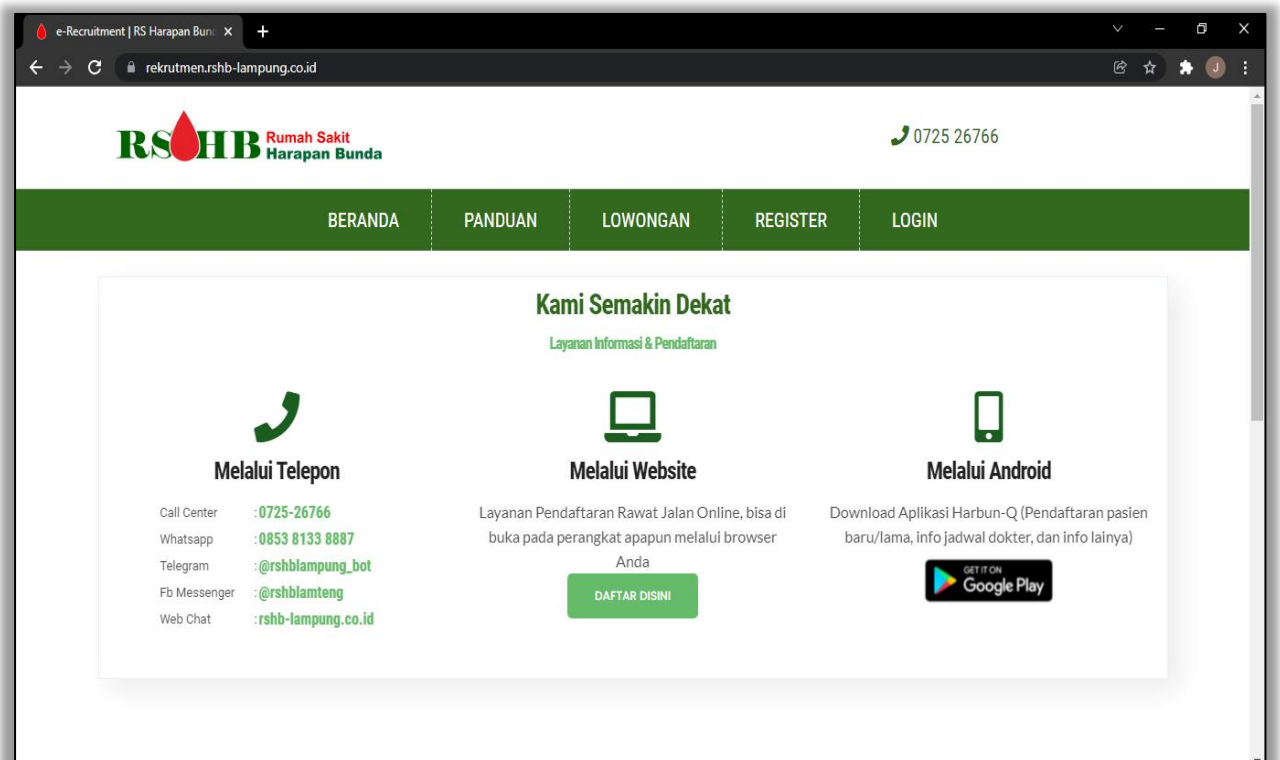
e-Recruitment | RS Harapan Bunc

rekrutmen.rshb-lampung.co.id

RSHB Rumah Sakit Harapan Bunda

0725 26766

BERANDA PANDUAN LOWONGAN REGISTER LOGIN

Kami Semakin Dekat

Layanan Informasi & Pendaftaran

Melalui Telepon

| Call Center | : 0725-26766 |
|---|---|
| Whatsapp | : 0853 8133 8887 |
| Telegram | : @rshblampung_bot |
| Fb Messenger | : @rshblamteng |
| Web Chat | : rshb-lampung.co.id |

Melalui Website

Layanan Pendaftaran Rawat Jalan Online, bisa di buka pada perangkat apapun melalui browser Anda

DAFTAR DISINI

Melalui Android

Download Aplikasi Harbun-Q (Pendaftaran pasien baru/lama, info jadwal dokter, dan info lainya)

GET IT ON Google Play